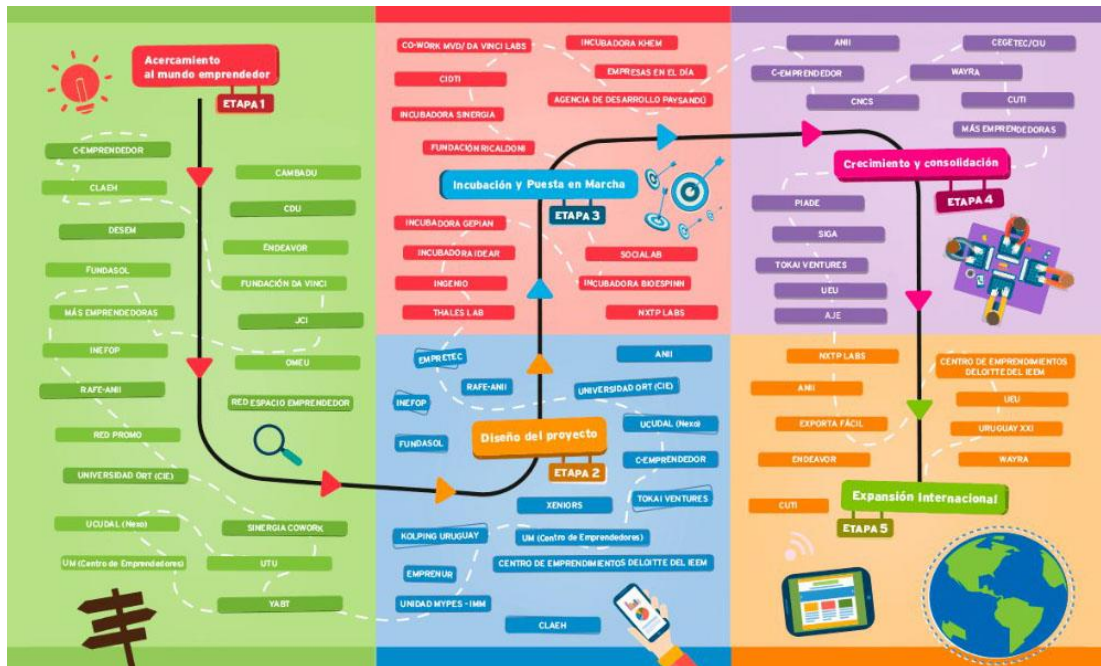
Acercamiento al mundo emprendedor
ETAPA 1

C-EMPRENDEDOR
CLAEH
DESEM
FUNDASOL
MÁS EMPRENDEDORAS
INEFOP
RAFE-ANII
RED PROMO
UNIVERSIDAD ORT (CIE)
UCUDAL (Nexo)
UM (Centro de Emprendedores)

CAMBADU
CDU
ENDEAVOR
FUNDACIÓN DA VINCI
JCI
OMEU
RED ESPACIO EMPRENDEDOR
SINERGIA COWORK
UTU
YABT

CO-WORK MVD/ DA VINCI LABS
CIDTI
INCUBADORA SINERGIA
FUNDACIÓN RICALDONI
INCUBADORA KHEM
EMPRESAS EN EL DÍA
AGENCIA DE DESARROLLO PAYSANDÚ

Incubación y Puesta en Marcha
ETAPA 3

INCUBADORA GEPIAN
INCUBADORA IDEAR
INGENIO
THALES LAB
SOCIALAB
INCUBADORA BIOESPINN
NXTP LABS

EMPRETEC
RAFE-ANII
INEFOP
FUNDASOL
ANII
UNIVERSIDAD ORT (CIE)
UCUDAL (Nexo)
C-EMPRENDEDOR

Diseño del proyecto
ETAPA 2

XENIORS
TOKAI VENTURES
KOLPING URUGUAY
UM (Centro de Emprendedores)
EMPRENUR
CENTRO DE EMPRENDIMIENTOS DELOITTE DEL IEEM
UNIDAD MYPES - IMM
CLAEH

ANII
C-EMPRENDEDOR
CNCS
CEGETEC/OU
WAYRA
CUTI
MÁS EMPRENDEDORAS

Crecimiento y consolidación
ETAPA 4

PIADE
SIGA
TOKAI VENTURES
UEU
AJE

NXTP LABS
ANII
EXPORTA FÁCIL
ENDEAVOR
CUTI
CENTRO DE EMPRENDIMIENTOS DELOITTE DEL IEEM
UEU
URUGUAY XXI
WAYRA

Expansión Internacional
ETAPA 5